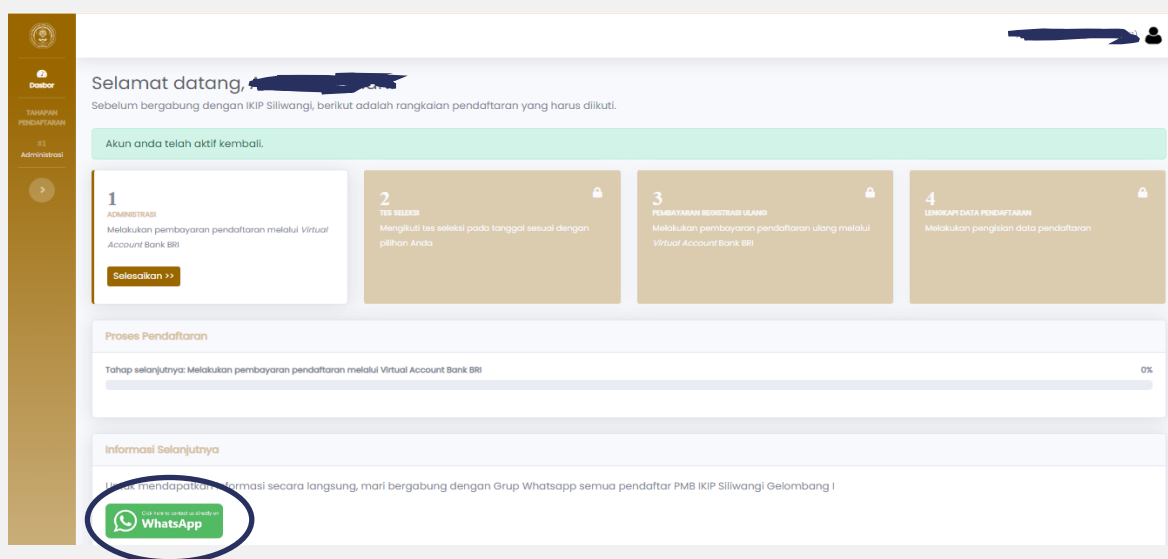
Dasbor

TAHAPAN PENDAFTARAN

Administrasi

Selamat datang, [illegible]

Sebelum bergabung dengan IKIP Siliwangi, berikut adalah rangkaian pendaftaran yang harus diikuti.

Akun anda telah aktif kembali.

1
ADMINISTRASI
Melakukan pembayaran pendaftaran melalui *Virtual Account* Bank BRI
Selesaikan >>

2
TES SELEKSI
Mengikuti tes seleksi pada tanggal sesuai dengan pilihan Anda

3
PEMBAYARAN REGISTRASI ULANG
Melakukan pembayaran pendaftaran ulang melalui *Virtual Account* Bank BRI

4
LENGKAPI DATA PENDAFTARAN
Melakukan pengisian data pendaftaran

Proses Pendaftaran

Tahap selanjutnya: Melakukan pembayaran pendaftaran melalui Virtual Account Bank BRI

0%

Informasi Selanjutnya

U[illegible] mendapatkan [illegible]formasi secara langsung, mari bergabung dengan Grup Whatsapp semua pendaftar PMB IKIP Siliwangi Gelombang I

Click here to contact us directly on
WhatsApp